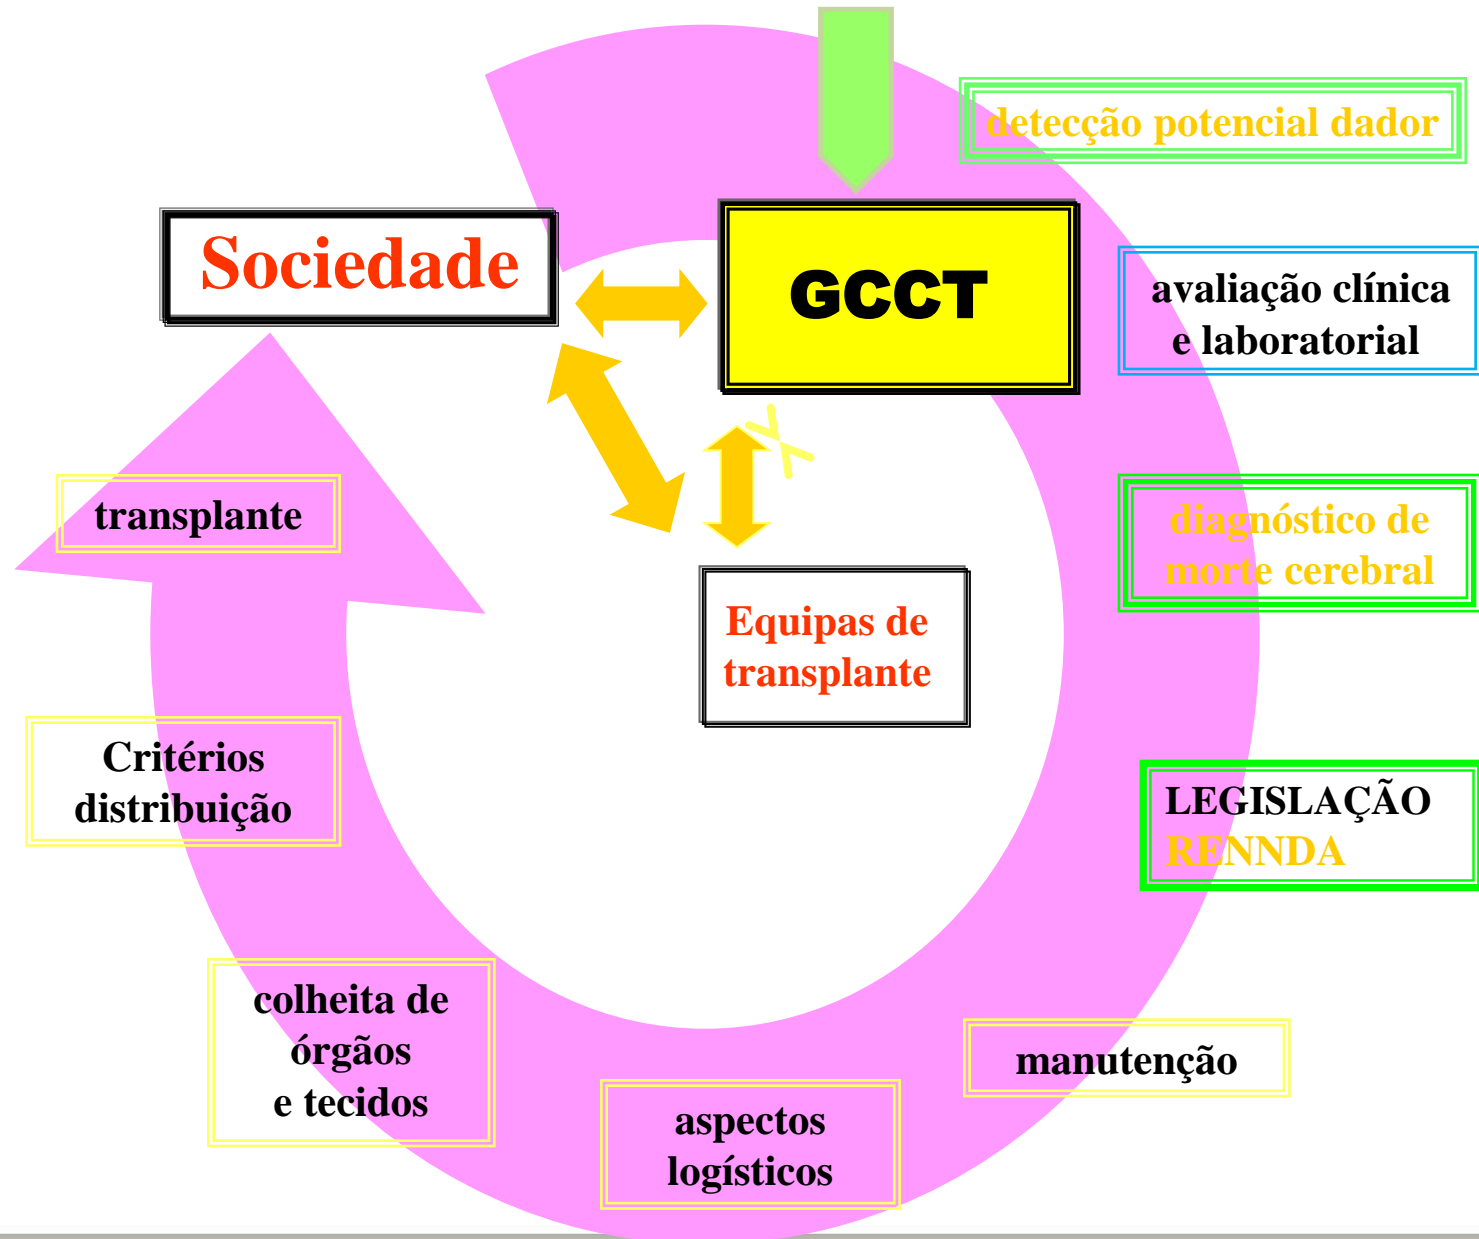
detecção potencial dador

Sociedade

GCCT

avaliação clínica e laboratorial

transplante

diagnóstico de morte cerebral

Equipas de transplante

Critérios distribuição

LEGISLAÇÃO RENNDA

colheita de órgãos e tecidos

manutenção

aspectos logísticos